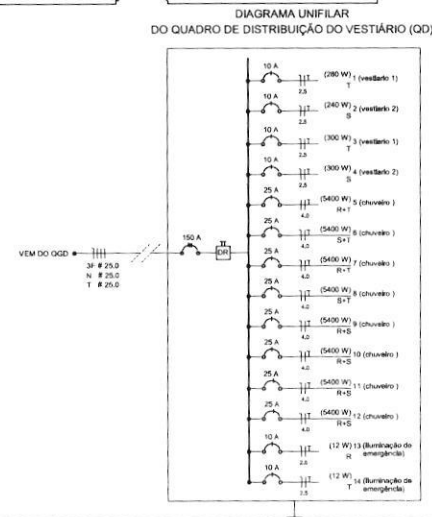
DIAGRAMA UNIFILAR
DO QUADRO DE DISTRIBUIÇÃO DO VESTIÁRIO (QD)

VEM DO QGD
3F # 25.0
N # 25.0
T # 25.0

150 A

DR

10 A
2,5
(280 W) 1 (vestiário 1)
T

10 A
2,5
(240 W) 2 (vestiário 2)
S

10 A
2,5
(300 W) 3 (vestiário 1)
T

10 A
2,5
(300 W) 4 (vestiário 2)
S

25 A
4,0
(5400 W) 5 (chuveiro)
R+T

25 A
4,0
(5400 W) 6 (chuveiro)
S+T

25 A
4,0
(5400 W) 7 (chuveiro)
R+T

25 A
4,0
(5400 W) 8 (chuveiro)
S+T

25 A
4,0
(5400 W) 9 (chuveiro)
R+S

25 A
4,0
(5400 W) 10 (chuveiro)
R+S

25 A
4,0
(5400 W) 11 (chuveiro)
R+S

25 A
4,0
(5400 W) 12 (chuveiro)
R+S

10 A
2,5
(12 W) 13 (iluminação de emergência)
R

10 A
2,5
(12 W) 14 (iluminação de emergência)
T